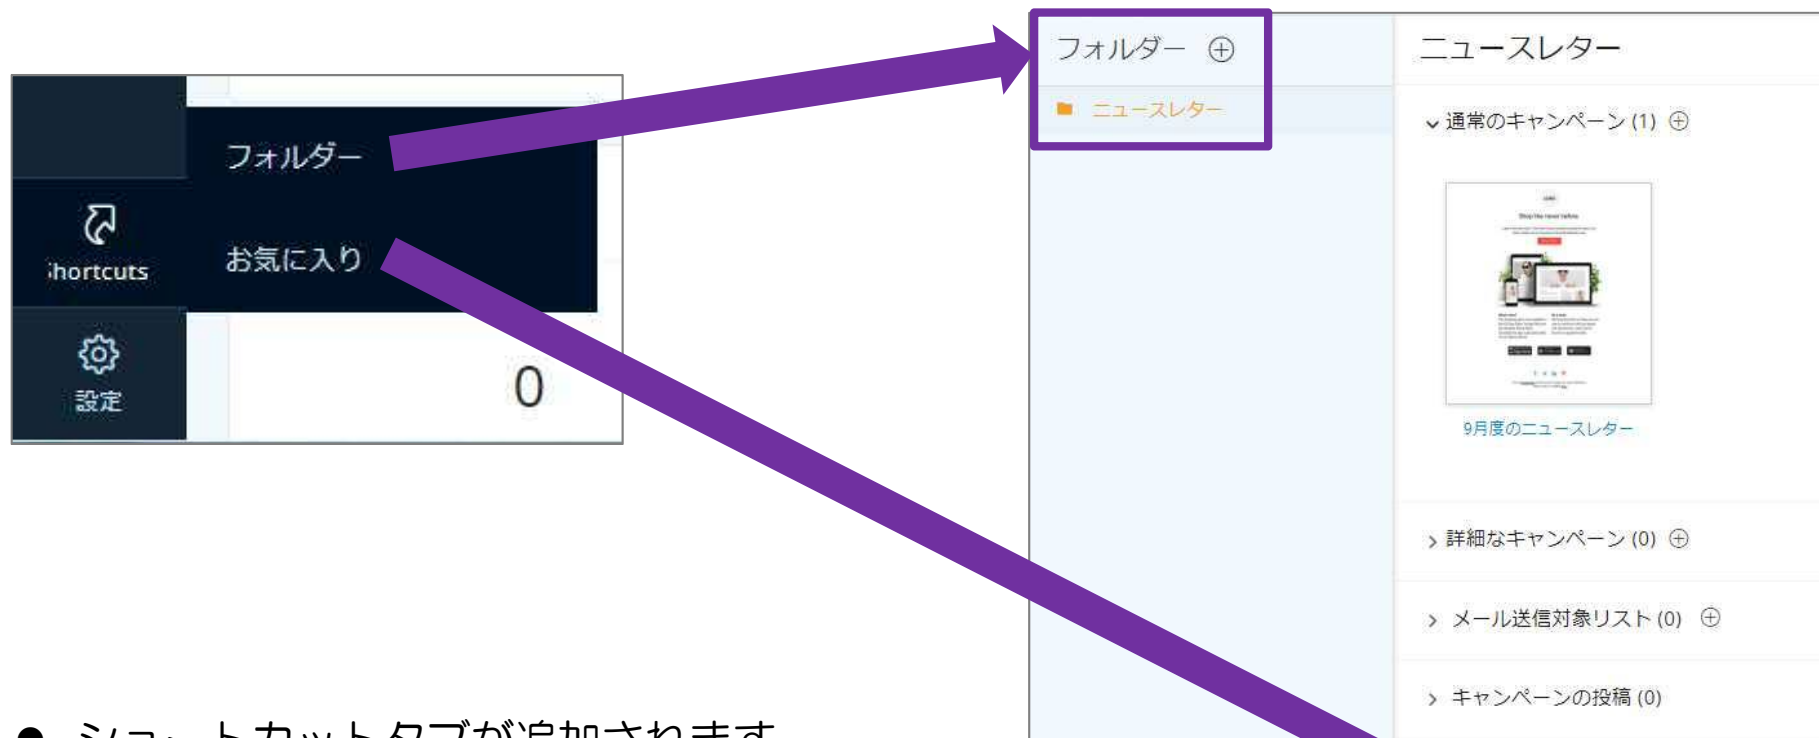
フォルダー

ihortcuts

お気に入り

0

設定

フォルダー ⊕

ニュースレター

ニュースレター

通常のキャンペーン (1) ⊕

9月度のニュースレター

詳細なキャンペーン (0) ⊕

メール送信対象リスト (0) ⊕

キャンペーンの投稿 (0)

● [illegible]